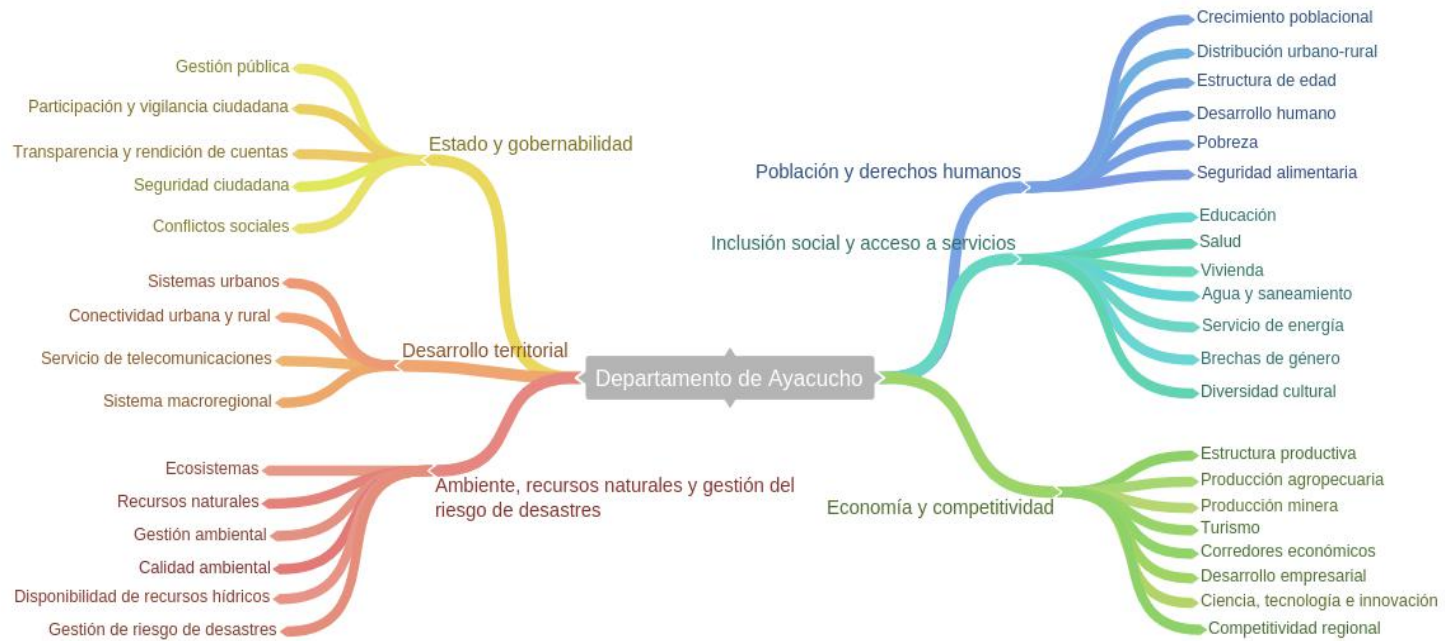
Departamento de Ayacucho

Estado y gobernabilidad
Gestión pública
Participación y vigilancia ciudadana
Transparencia y rendición de cuentas
Seguridad ciudadana
Conflictos sociales

Desarrollo territorial
Sistemas urbanos
Conectividad urbana y rural
Servicio de telecomunicaciones
Sistema macroregional

Ambiente, recursos naturales y gestión del riesgo de desastres
Ecosistemas
Recursos naturales
Gestión ambiental
Calidad ambiental
Disponibilidad de recursos hídricos
Gestión de riesgo de desastres

Población y derechos humanos
Crecimiento poblacional
Distribución urbano-rural
Estructura de edad
Desarrollo humano
Pobreza
Seguridad alimentaria

Inclusión social y acceso a servicios
Educación
Salud
Vivienda
Agua y saneamiento
Servicio de energía
Brechas de género
Diversidad cultural

Economía y competitividad
Estructura productiva
Producción agropecuaria
Producción minera
Turismo
Corredores económicos
Desarrollo empresarial
Ciencia, tecnología e innovación
Competitividad regional